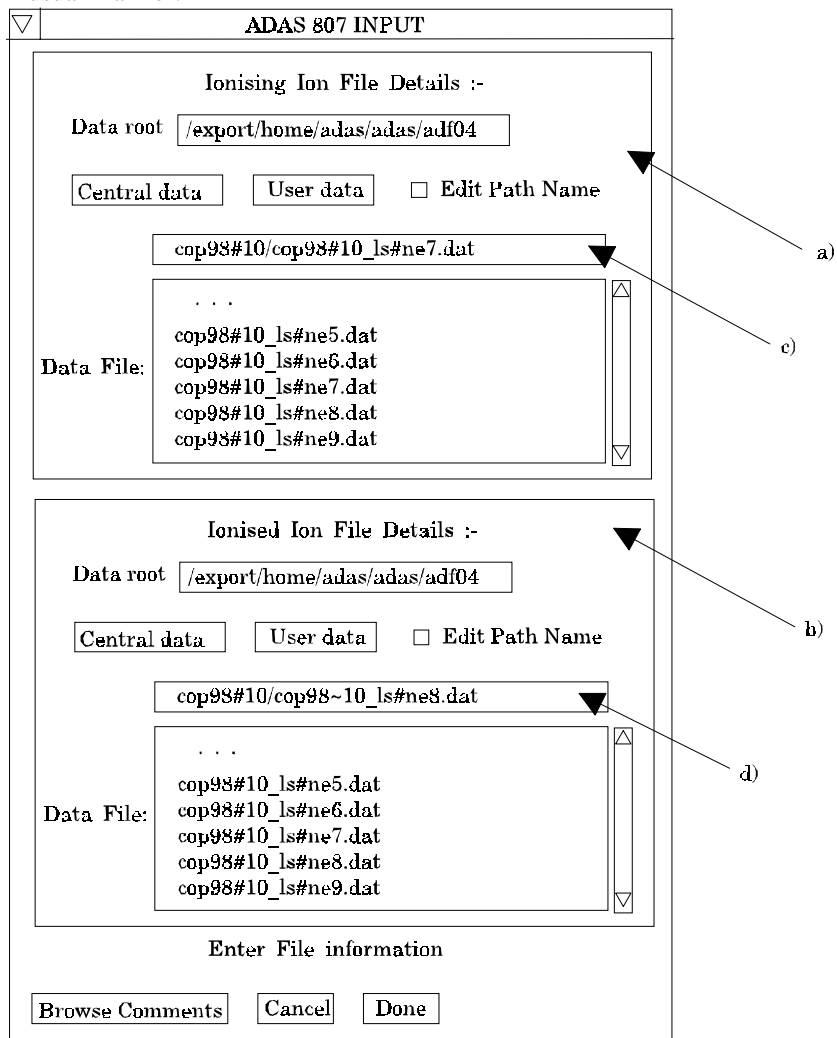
ADAS 807 INPUT

Ionising Ion File Details :-

Data root /export/home/adas/adas/adf04

Central data User data ☐ Edit Path Name

cop98#10/cop98#10_ls#ne7.dat

Data File:
. . .
cop98#10_ls#ne5.dat
cop98#10_ls#ne6.dat
cop98#10_ls#ne7.dat
cop98#10_ls#ne8.dat
cop98#10_ls#ne9.dat

a)

c)

Ionised Ion File Details :-

Data root /export/home/adas/adas/adf04

Central data User data ☐ Edit Path Name

cop98#10/cop98~10_ls#ne8.dat

Data File:
. . .
cop98#10_ls#ne5.dat
cop98#10_ls#ne6.dat
cop98#10_ls#ne7.dat
cop98#10_ls#ne8.dat
cop98#10_ls#ne9.dat

b)

d)

Enter File information

Browse Comments Cancel Done